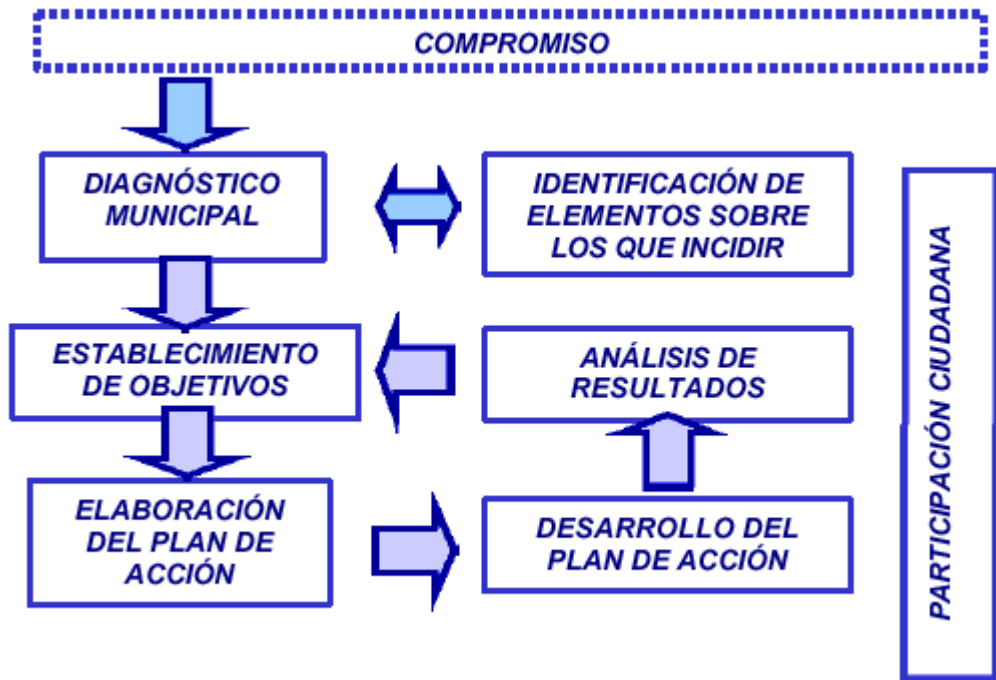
COMPROMISO

DIAGNÓSTICO MUNICIPAL

IDENTIFICACIÓN DE ELEMENTOS SOBRE LOS QUE INCIDIR

ESTABLECIMIENTO DE OBJETIVOS

ANÁLISIS DE RESULTADOS

ELABORACIÓN DEL PLAN DE ACCIÓN

DESARROLLO DEL PLAN DE ACCIÓN

PARTICIPACIÓN CIUDADANA